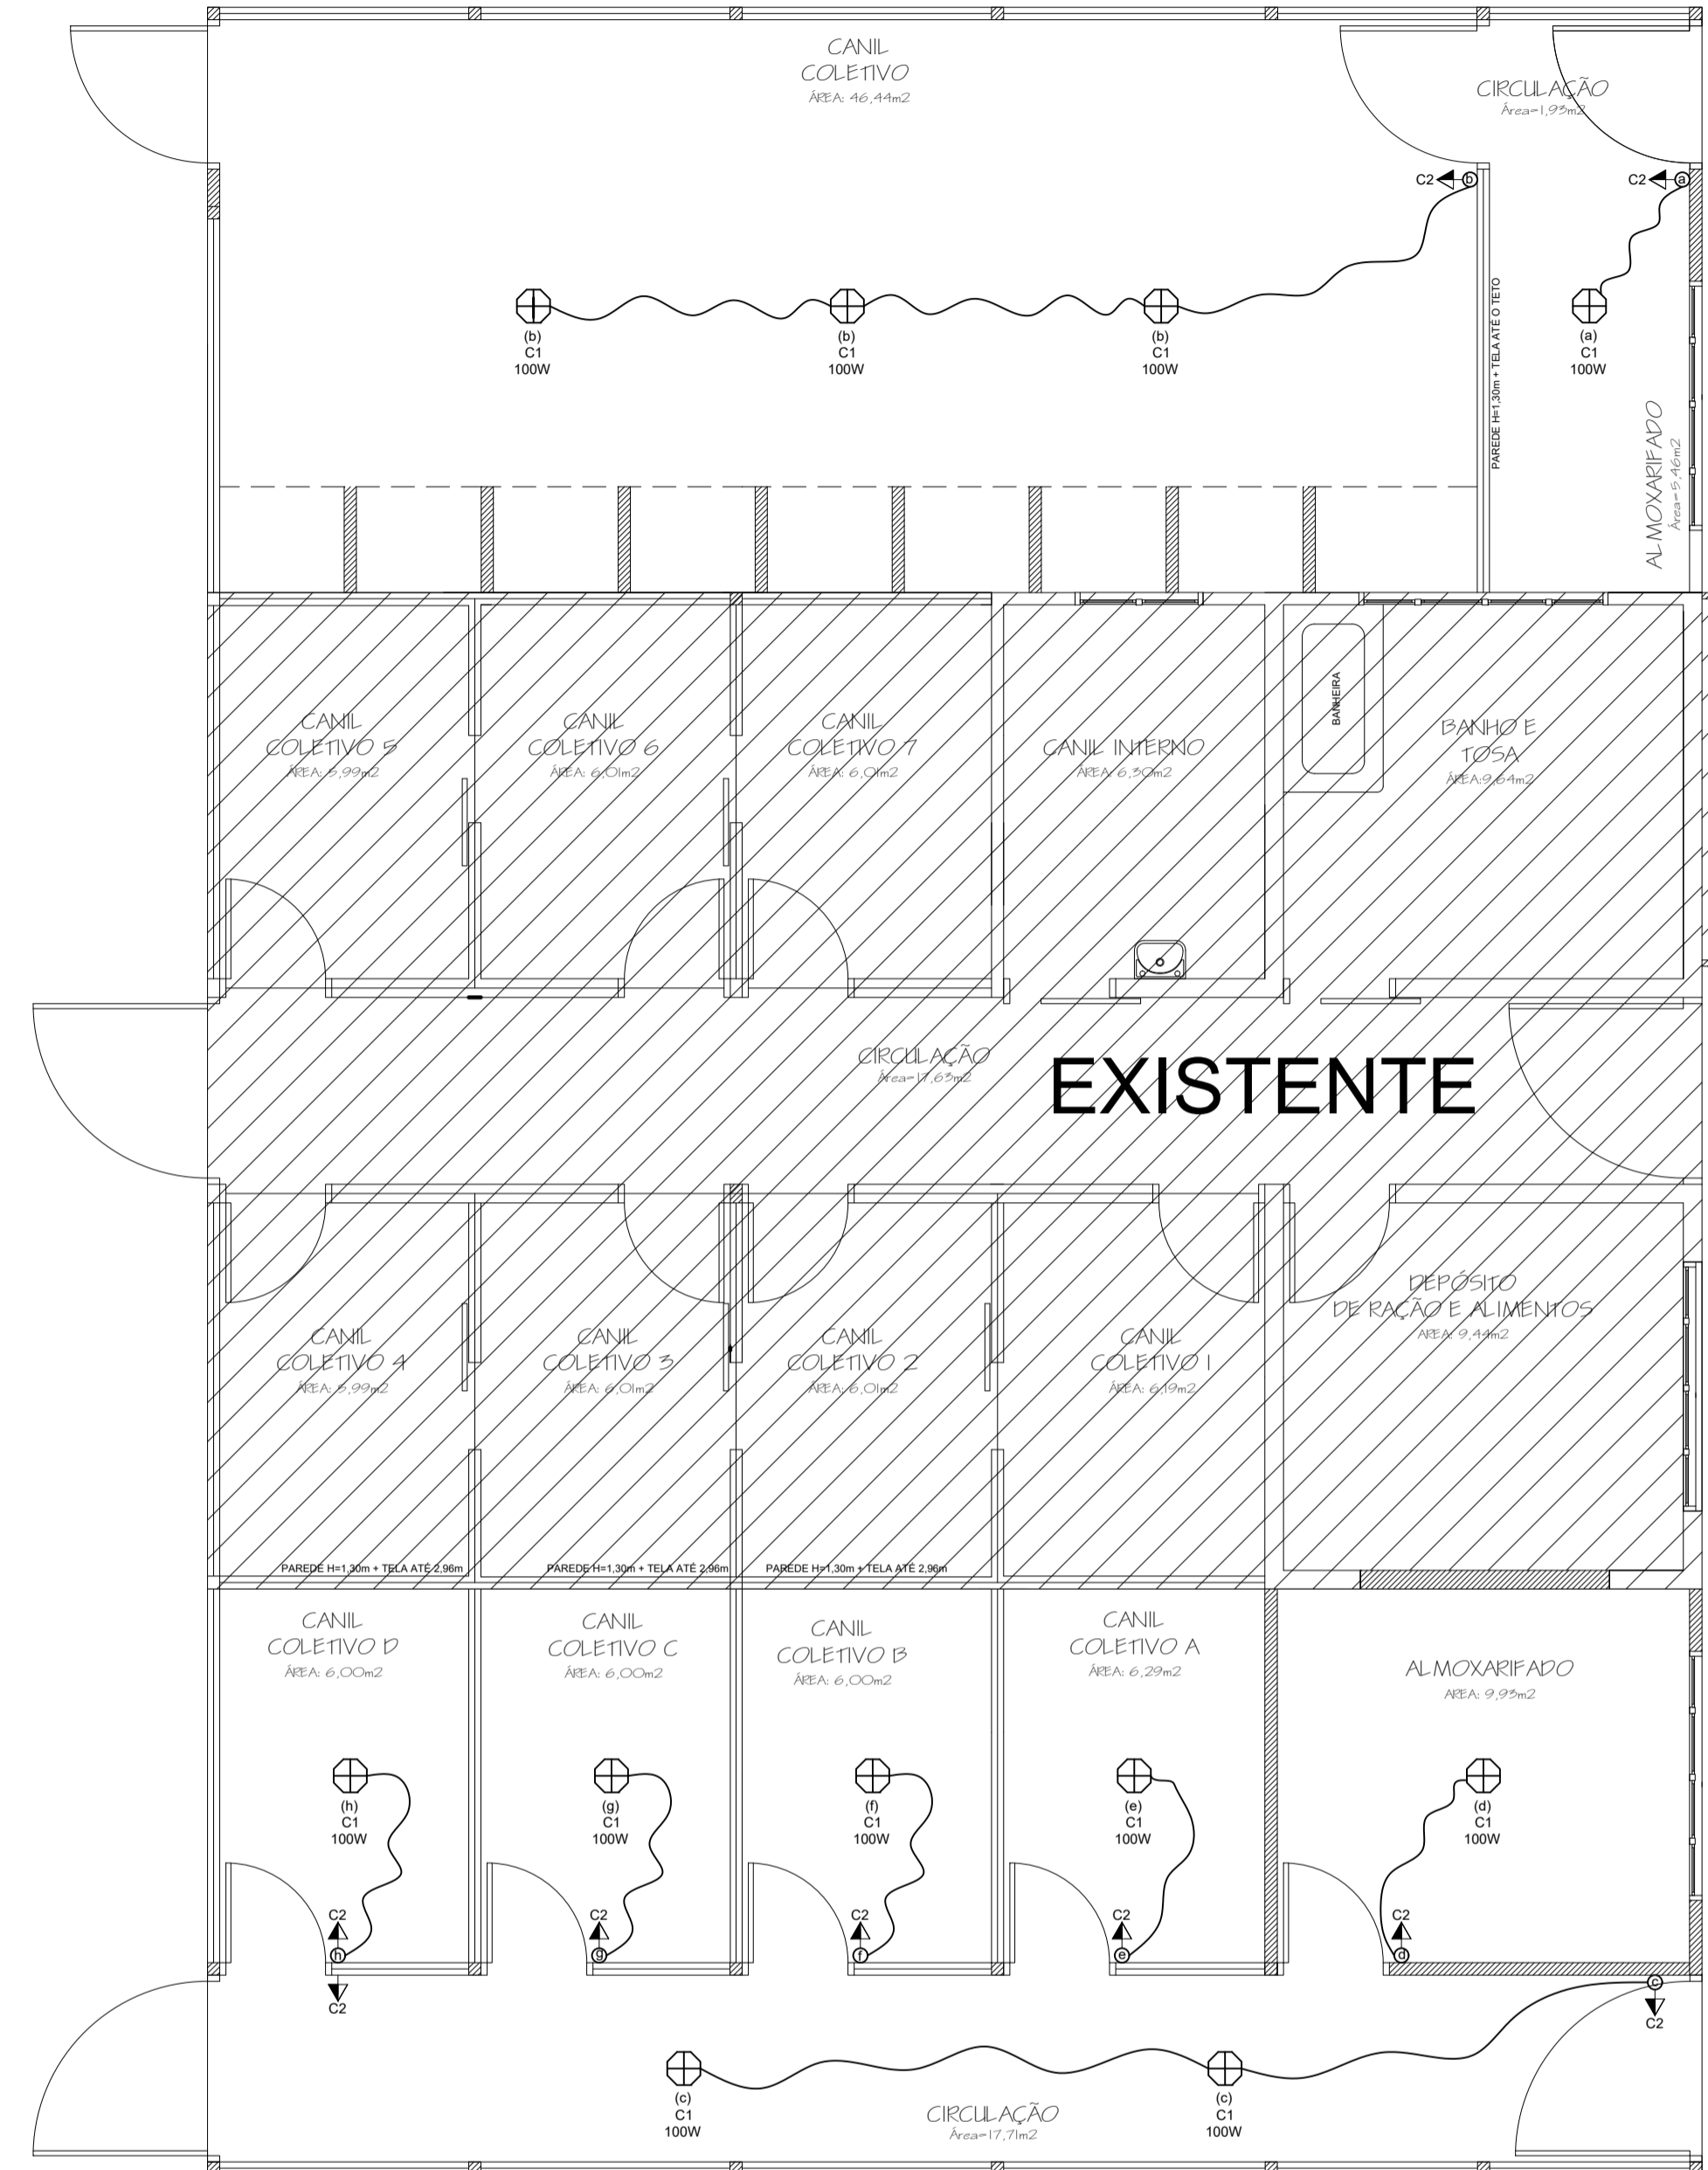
CANIL COLETIVO
ÁREA: 46,44m2

CIRCULAÇÃO
Área=1,93m2

C2 b
C2 a

(b)
C1
100W

(b)
C1
100W

(b)
C1
100W

(a)
C1
100W

PAREDE H=1,30m + TELA ATÉ O TETO

ALMOXARIFADO
Área=5,46m2

CANIL COLETIVO 5
ÁREA: 5,99m2

CANIL COLETIVO 6
ÁREA: 6,01m2

CANIL COLETIVO 7
ÁREA: 6,01m2

CANIL INTERNO
ÁREA: 6,30m2

BANHEIRA

BANHO E TOSA
ÁREA:9,64m2

CIRCULAÇÃO
Área=17,63m2

EXISTENTE

CANIL COLETIVO 4
ÁREA: 5,99m2

CANIL COLETIVO 3
ÁREA: 6,01m2

CANIL COLETIVO 2
ÁREA: 6,01m2

CANIL COLETIVO 1
ÁREA: 6,19m2

DEPÓSITO DE RAÇÃO E ALIMENTOS
ÁREA: 9,44m2

PAREDE H=1,30m + TELA ATÉ 2,96m
PAREDE H=1,30m + TELA ATÉ 2,96m
PAREDE H=1,30m + TELA ATÉ 2,96m

CANIL COLETIVO D
ÁREA: 6,00m2

CANIL COLETIVO C
ÁREA: 6,00m2

CANIL COLETIVO B
ÁREA: 6,00m2

CANIL COLETIVO A
ÁREA: 6,29m2

ALMOXARIFADO
ÁREA: 9,93m2

(h)
C1
100W

(g)
C1
100W

(f)
C1
100W

(e)
C1
100W

(d)
C1
100W

C2 h
C2 g
C2 f
C2 e
C2 d
C2
c
C2

(c)
C1
100W

CIRCULAÇÃO
Área=17,71m2

(c)
C1
100W